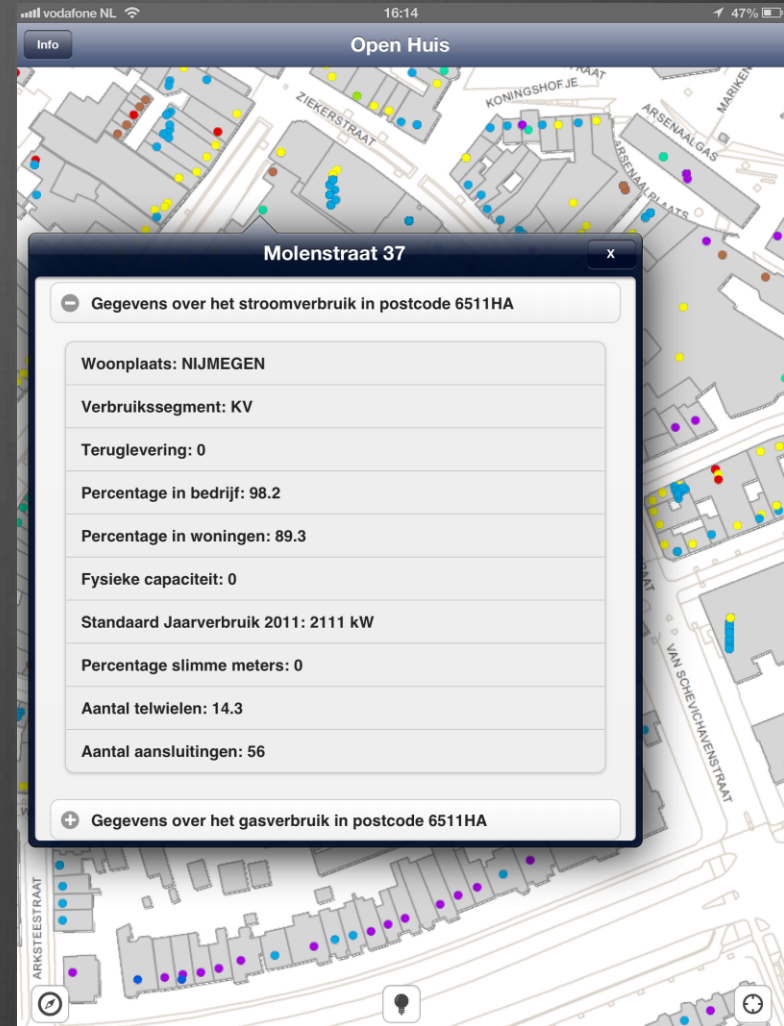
vodafone NL 16:14 47%

Info

Open Huis

ZIEKERSTRAAT

KONINGSHOFJE

ARSENAALGAS

ARSENAALPLAATS

MARIKEN

Molenstraat 37

x

Gegevens over het stroomverbruik in postcode 6511HA

Woonplaats: NIJMEGEN

Verbruikssegment: KV

Teruglevering: 0

Percentage in bedrijf: 98.2

Percentage in woningen: 89.3

Fysieke capaciteit: 0

Standaard Jaarverbruik 2011: 2111 kW

Percentage slimme meters: 0

Aantal telwielen: 14.3

Aantal aansluitingen: 56

Gegevens over het gasverbruik in postcode 6511HA

VAN SCHEVICHAVENSTRAAT

ARKSTEESTRAAT